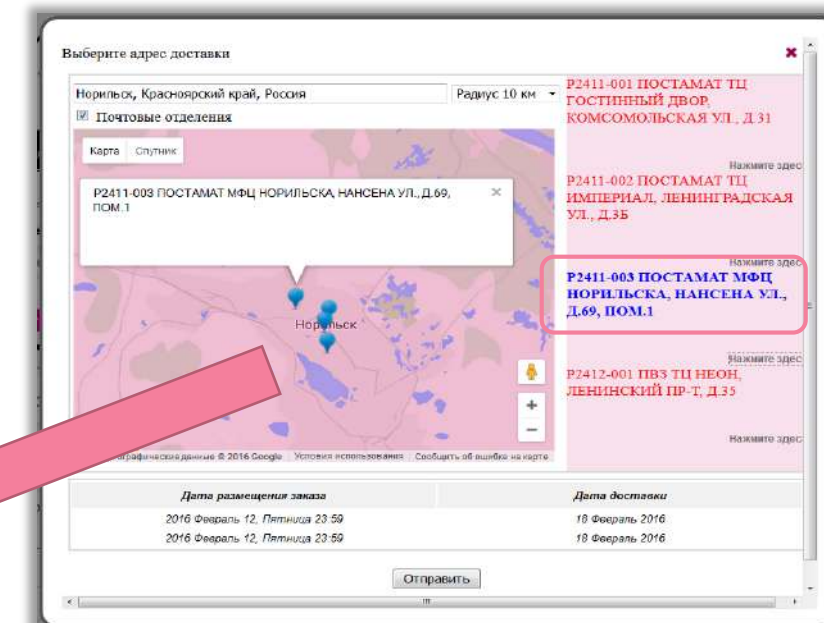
Выберите адрес доставки

×

Норильск, Красноярский край, Россия

Радиус 10 км

Почтовые отделения

Карта | Спутник

P2411-003 ПОСТАМАТ МФЦ НОРИЛЬСКА, НАНСЕНА УЛ., Д.69, ПОМ.1

×

Норильск

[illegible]графические данные © 2016 Google | Условия использования | Сообщить об ошибке на карте

P2411-001 ПОСТАМАТ ТЦ ГОСТИННЫЙ ДВОР, КОМСОМОЛЬСКАЯ УЛ., Д.31

Нажмите здес

P2411-002 ПОСТАМАТ ТЦ ИМПЕРИАЛ, ЛЕНИНГРАДСКАЯ УЛ., Д.5Б

Нажмите здес

P2411-003 ПОСТАМАТ МФЦ НОРИЛЬСКА, НАНСЕНА УЛ., Д.69, ПОМ.1

Нажмите здес

P2412-001 ПВЗ ТЦ НЕОН, ЛЕНИНСКИЙ ПР-Т, Д.35

Нажмите здес

| Дата размещения заказа | Дата доставки |
|---|---|
| 2016 Февраль 12, Пятница 23:59 | 18 Февраль 2016 |
| 2016 Февраль 12, Пятница 23:59 | 18 Февраль 2016 |

Отправить